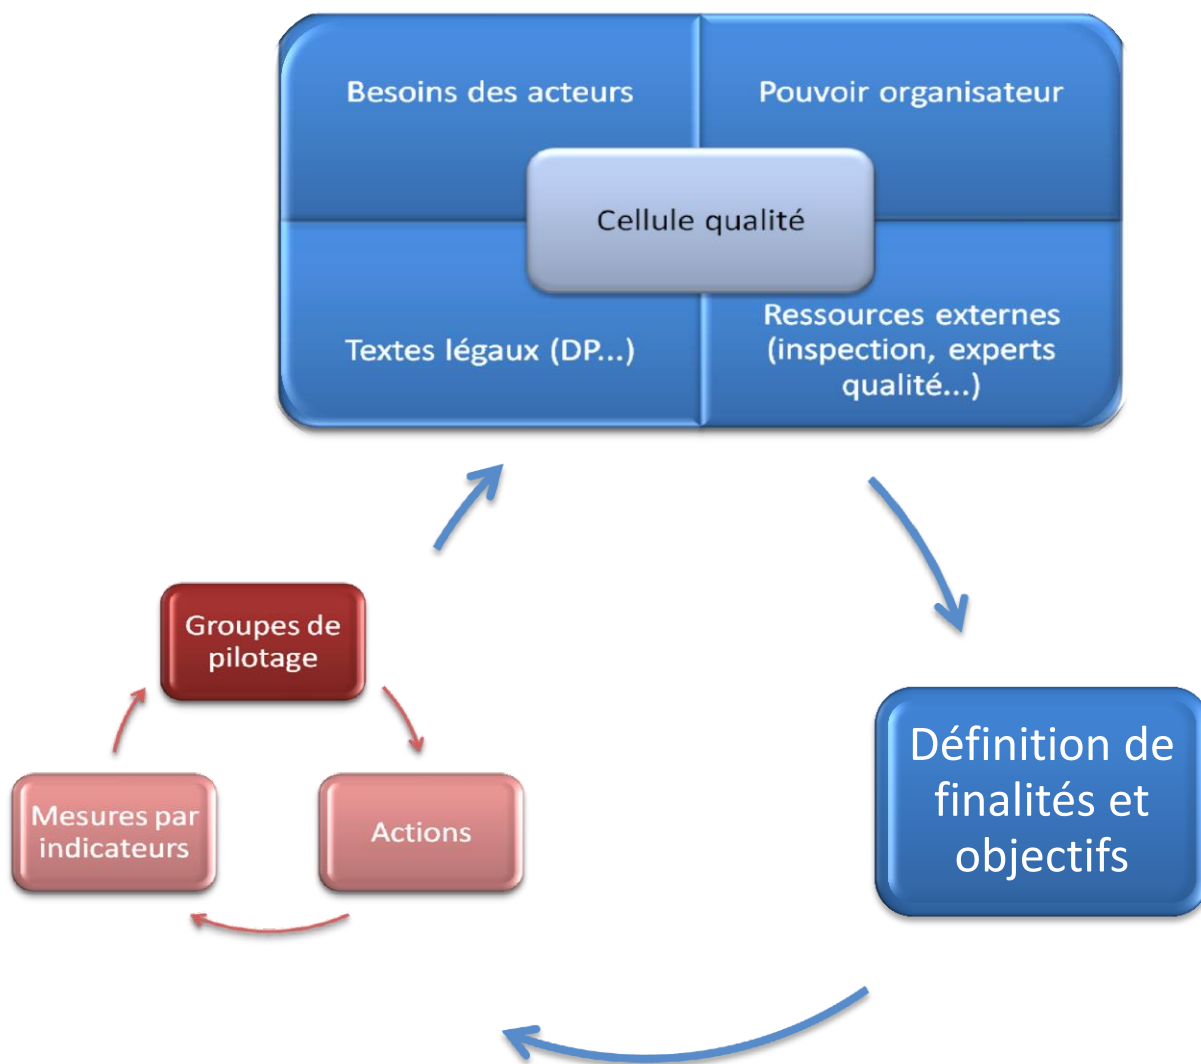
Besoins des acteurs

Pouvoir organisateur

Cellule qualité

Textes légaux (DP...)

Ressources externes (inspection, experts qualité...)

Définition de finalités et objectifs

Groupes de pilotage

Actions

Mesures par indicateurs